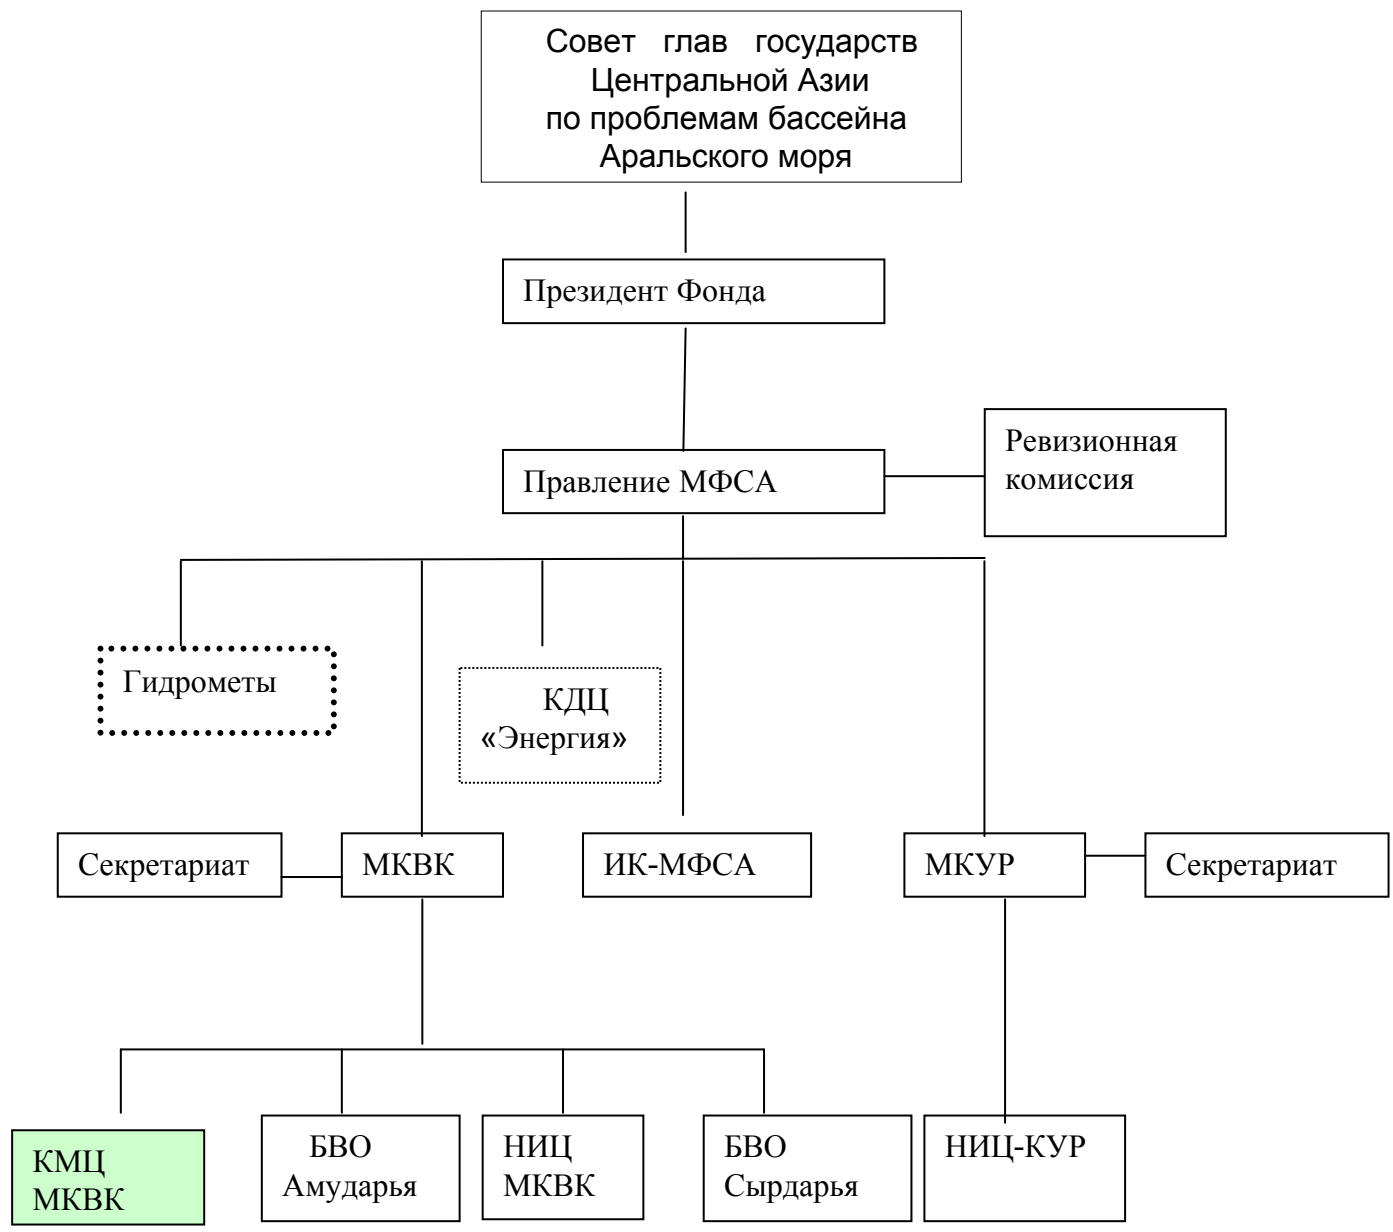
Совет глав государств Центральной Азии по проблемам бассейна Аральского моря

Президент Фонда

Правление МФСА

Ревизионная комиссия

Гидрометы

КДЦ «Энергия»

Секретариат

МКВК

ИК-МФСА

МКУР

Секретариат

КМЦ МКВК

БВО Амударья

НИЦ МКВК

БВО Сырдарья

НИЦ-КУР